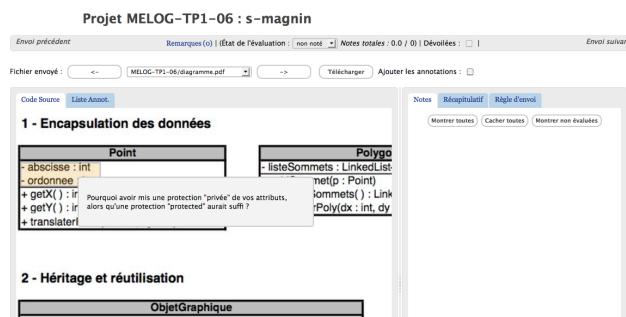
Projet MELOG-TP1-06 : s-magnin

Envoi précédent

Remarques (0) | (État de l'évaluation : non noté ) Notes totales : 0.0 / 0) | Dévoilées : ☐ |

Envoi suivan

Fichier envoyé : <- MELOG-TP1-06/diagramme.pdf -> Télécharger Ajouter les annotations : ☐

Code Source | Liste Annot.

1 - Encapsulation des données

| Point |
|---|
| - abscisse : int |
| - ordonnee : i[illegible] |
| + getX( ) : i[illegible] |
| + getY( ) : i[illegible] |
| + translaterI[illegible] |

Pourquoi avoir mis une protection "privée" de vos attributs, alors qu'une protection "protected" aurait suffi ?

| Polygo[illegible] |
|---|
| - listeSommets : LinkedList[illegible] |
| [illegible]met(p : Point) |
| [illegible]Sommets( ) : Link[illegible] |
| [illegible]rPoly(dx : int, dy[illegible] |

2 - Héritage et réutilisation

| ObjetGraphique |
|---|

Notes | Récapitulatif | Règle d'envoi

Montrer toutes | Cacher toutes | Montrer non évaluées